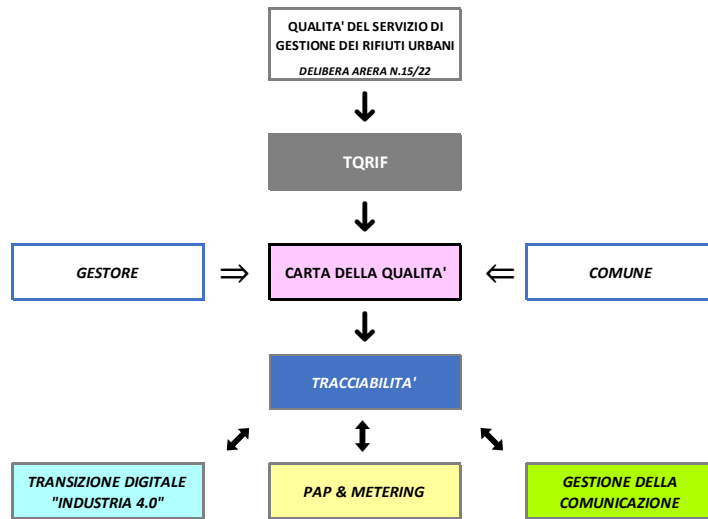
QUALITA' DEL SERVIZIO DI GESTIONE DEI RIFIUTI URBANI

DELIBERA ARERA N.15/22

TQRIF

GESTORE

CARTA DELLA QUALITA'

COMUNE

TRACCIABILITA'

TRANSIZIONE DIGITALE "INDUSTRIA 4.0"

PAP & METERING

GESTIONE DELLA COMUNICAZIONE